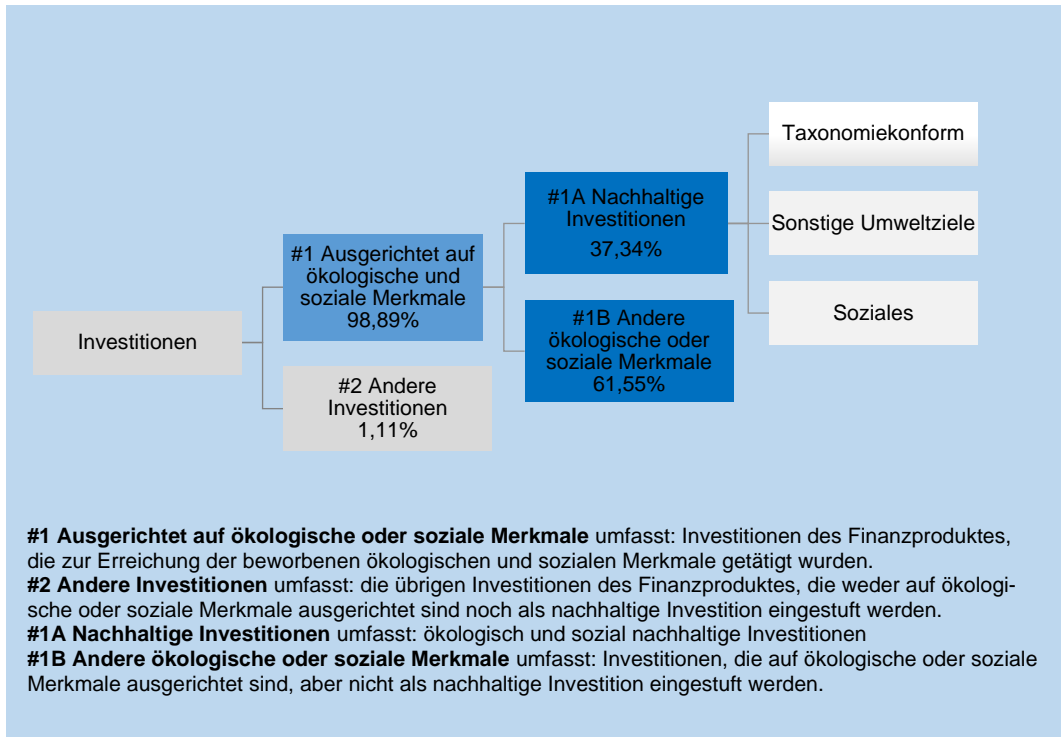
Taxonomiekonform

#1A Nachhaltige Investitionen
37,34%

Sonstige Umweltziele

#1 Ausgerichtet auf ökologische und soziale Merkmale
98,89%

Soziales

Investitionen

#1B Andere ökologische oder soziale Merkmale
61,55%

#2 Andere Investitionen
1,11%

**#1 Ausgerichtet auf ökologische oder soziale Merkmale** umfasst: Investitionen des Finanzproduktes, die zur Erreichung der beworbenen ökologischen und sozialen Merkmale getätigt wurden.
**#2 Andere Investitionen** umfasst: die übrigen Investitionen des Finanzproduktes, die weder auf ökologische oder soziale Merkmale ausgerichtet sind noch als nachhaltige Investition eingestuft werden.
**#1A Nachhaltige Investitionen** umfasst: ökologisch und sozial nachhaltige Investitionen
**#1B Andere ökologische oder soziale Merkmale** umfasst: Investitionen, die auf ökologische oder soziale Merkmale ausgerichtet sind, aber nicht als nachhaltige Investition eingestuft werden.